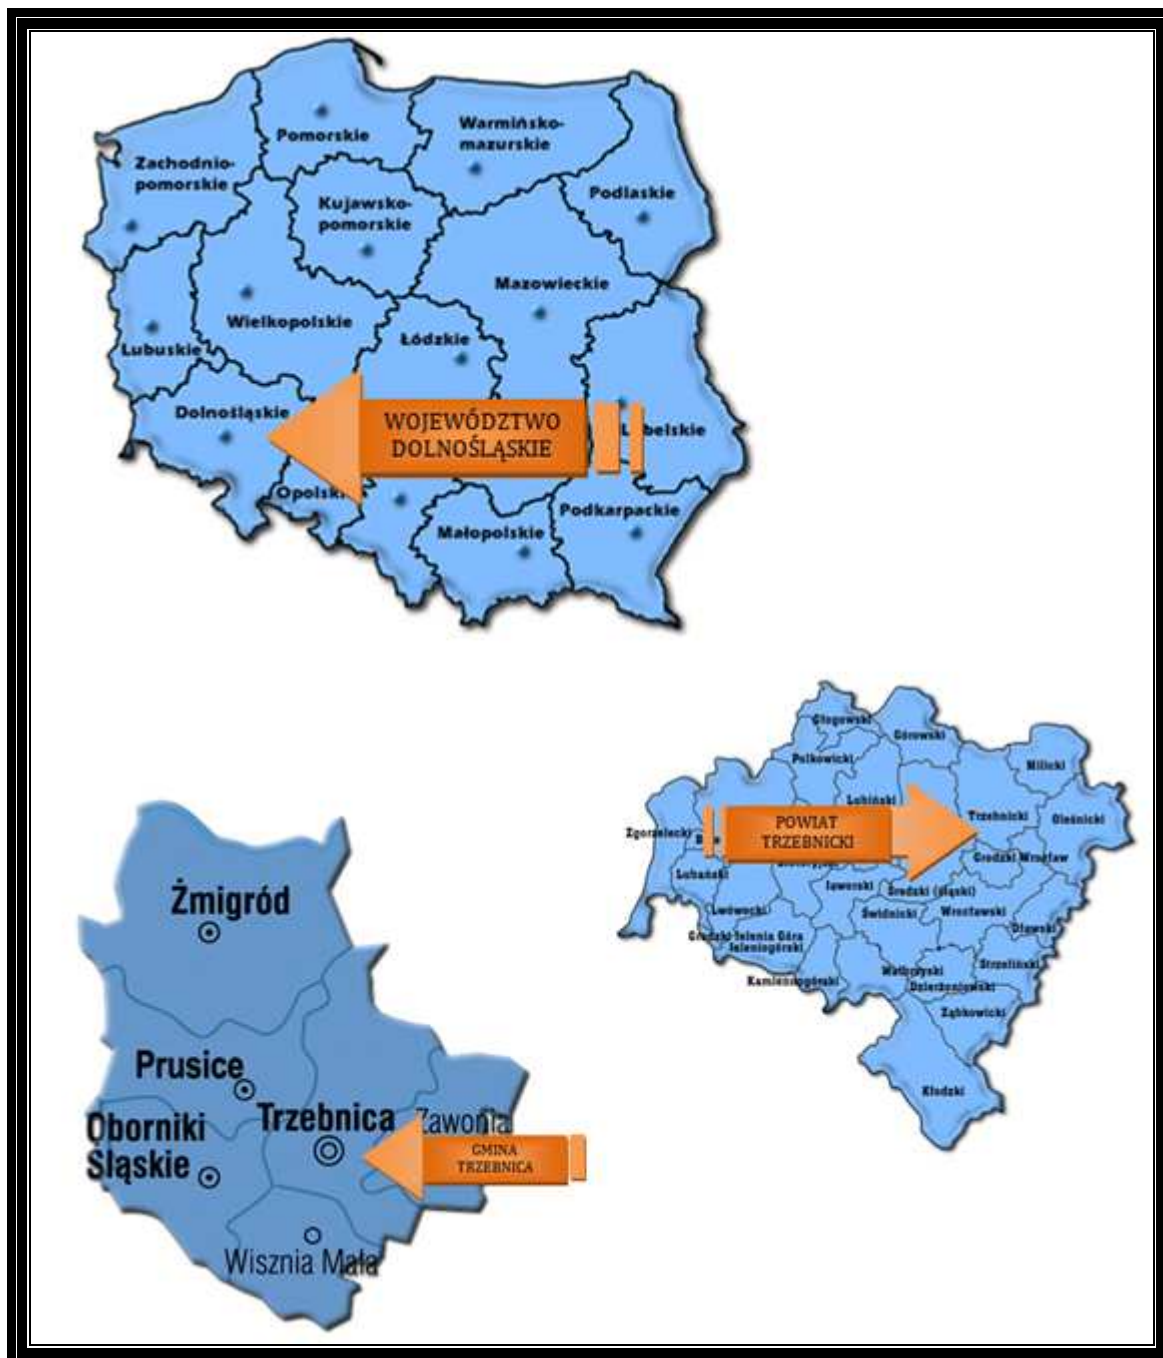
Pomorskie

Warmińsko-mazurskie

Zachodnio-pomorskie

Podlaskie

Kujawsko-pomorskie

Mazowieckie

Wielkopolskie

Lubuskie

Łódzkie

Dolnośląskie

WOJEWÓDZTWO DOLNOŚLĄSKIE

Lubelskie

Opolski

Podkarpackie

Małopolskie

Głogowski

Górowski

Polkowicki

Milicki

Lubiński

Zgorzelecki

POWIAT TRZEBNICKI

Trzebnicki

Oleśnicki

Lubański

Jaworski

Średzki (śląski)

Lwówecki

Świdnicki

Wrocławski

Oławski

Grodzki Jelenia Góra

Jeleniogórski

Wałbrzyski

Strzeliński

Dzierżoniowski

Kamiennogórski

Ząbkowicki

Kłodzki

Żmigród

Prusice

Oborniki Śląskie

Trzebnica

Zawonia

GMINA TRZEBNICA

Wisznia Mała